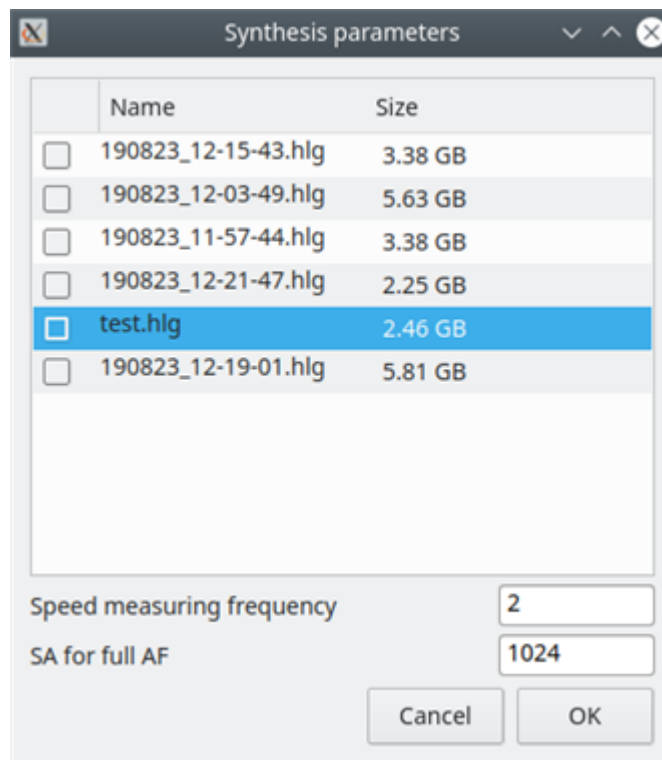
Synthesis parameters

| | Name | Size |
|---|---|---|
| | 190823_12-15-43.hlg | 3.38 GB |
| | 190823_12-03-49.hlg | 5.63 GB |
| | 190823_11-57-44.hlg | 3.38 GB |
| | 190823_12-21-47.hlg | 2.25 GB |
| | test.hlg | 2.46 GB |
| | 190823_12-19-01.hlg | 5.81 GB |

Speed measuring frequency 2

SA for full AF 1024

Cancel OK